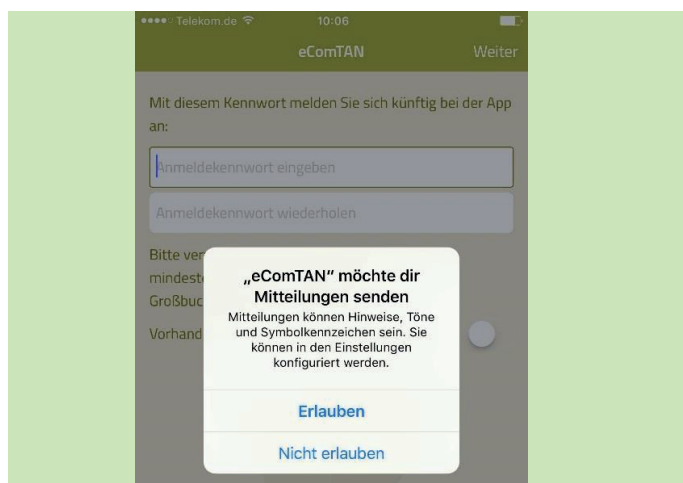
●●●●○ Telekom.de 10:06

eComTAN Weiter

Mit diesem Kennwort melden Sie sich künftig bei der App an:

Anmeldekennwort eingeben

Anmeldekennwort wiederholen

Bitte ver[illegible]
mindest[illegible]
Großbuc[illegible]

Vorhand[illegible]

„eComTAN" möchte dir Mitteilungen senden

Mitteilungen können Hinweise, Töne und Symbolkennzeichen sein. Sie können in den Einstellungen konfiguriert werden.

Erlauben

Nicht erlauben